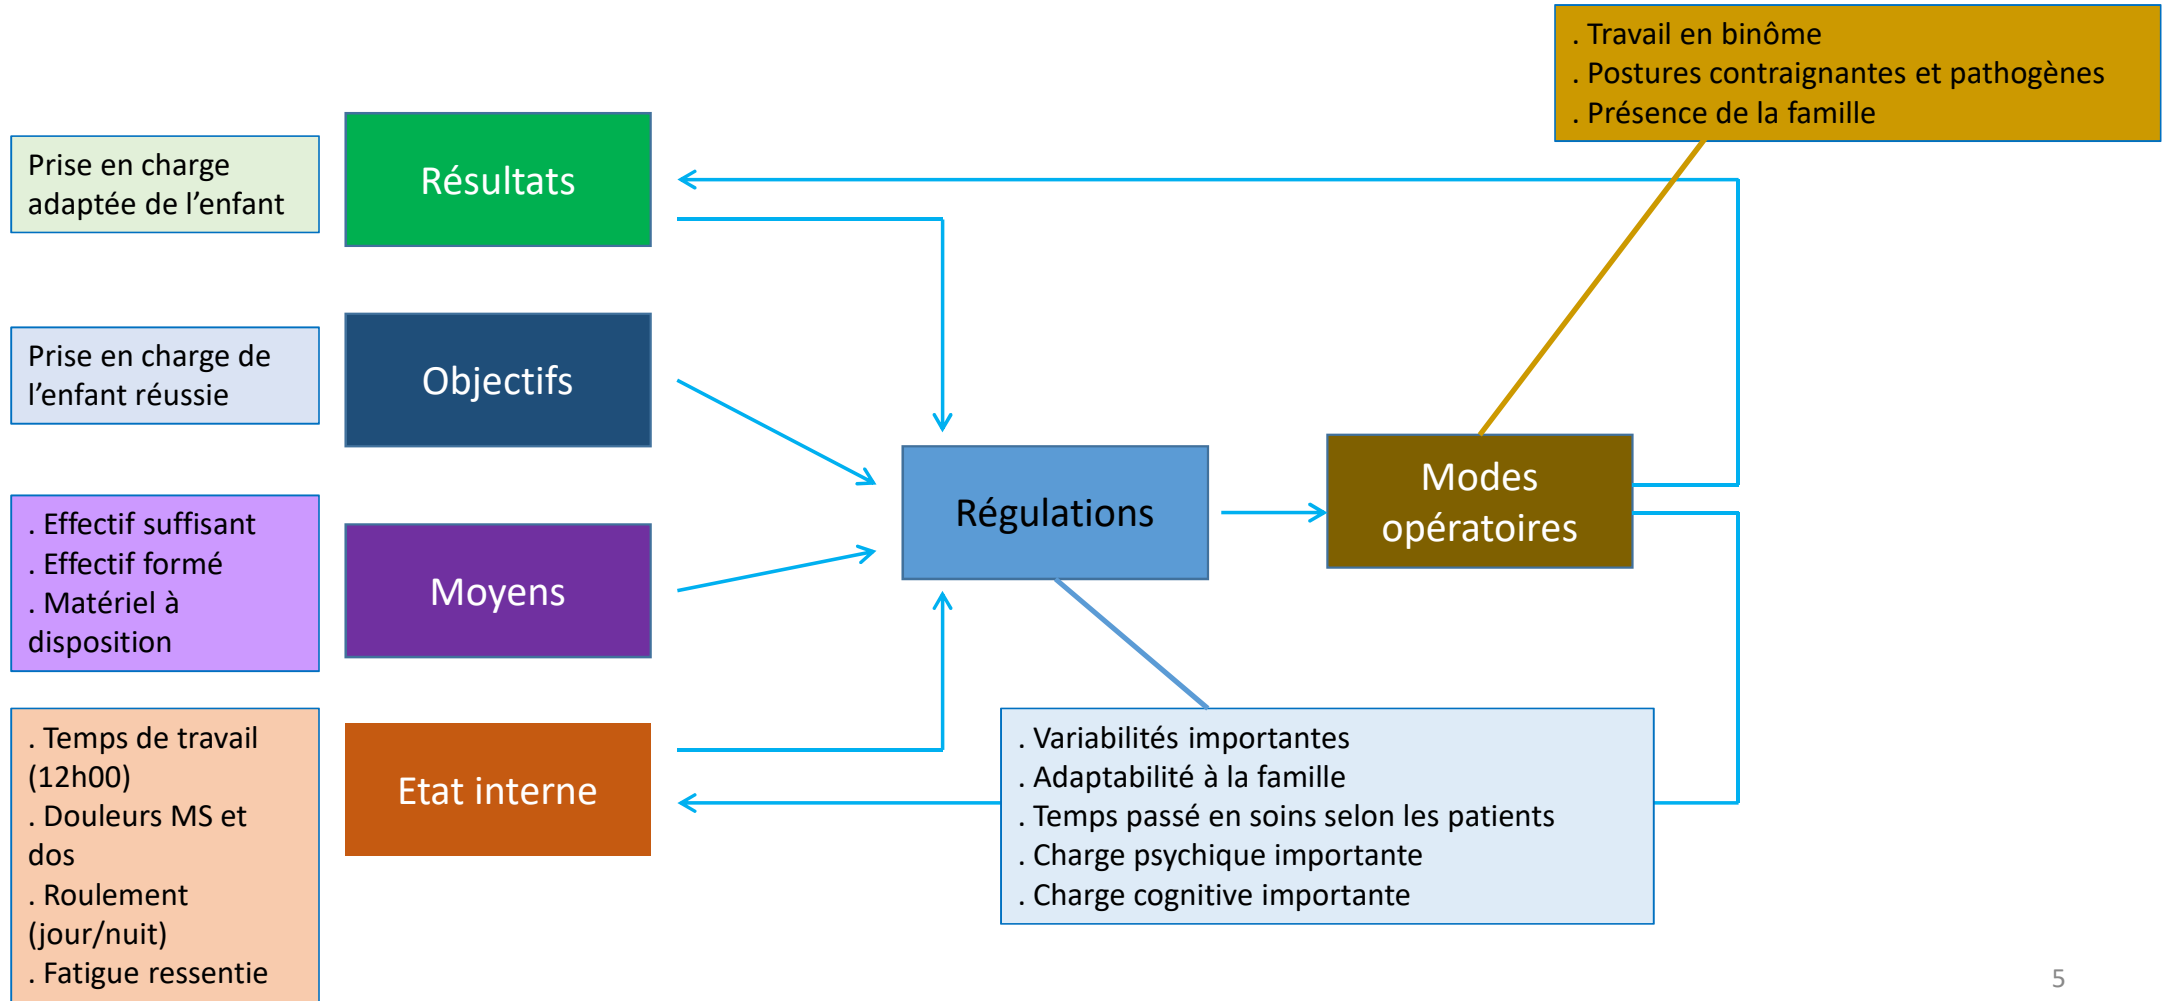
. Travail en binôme
. Postures contraignantes et pathogènes
. Présence de la famille

Prise en charge adaptée de l'enfant

Résultats

Prise en charge de l'enfant réussie

Objectifs

. Effectif suffisant
. Effectif formé
. Matériel à disposition

Moyens

. Temps de travail (12h00)
. Douleurs MS et dos
. Roulement (jour/nuit)
. Fatigue ressentie

Etat interne

Régulations

Modes opératoires

. Variabilités importantes
. Adaptabilité à la famille
. Temps passé en soins selon les patients
. Charge psychique importante
. Charge cognitive importante

5